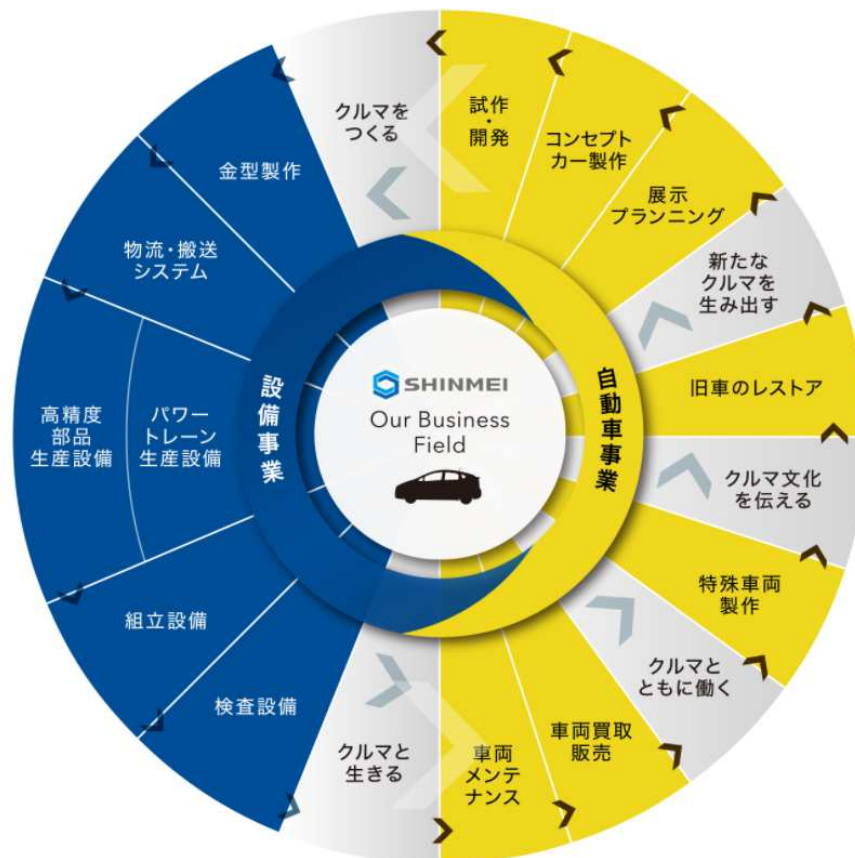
SHINMEI
Our Business Field

設備事業

自動車事業

クルマをつくる

試作・開発

コンセプトカー製作

展示プランニング

新たなクルマを生み出す

旧車のレストア

クルマ文化を伝える

特殊車両製作

クルマとともに働く

車両買取販売

車両メンテナンス

クルマと生きる

検査設備

組立設備

高精度部品生産設備

パワートレーン生産設備

物流・搬送システム

金型製作